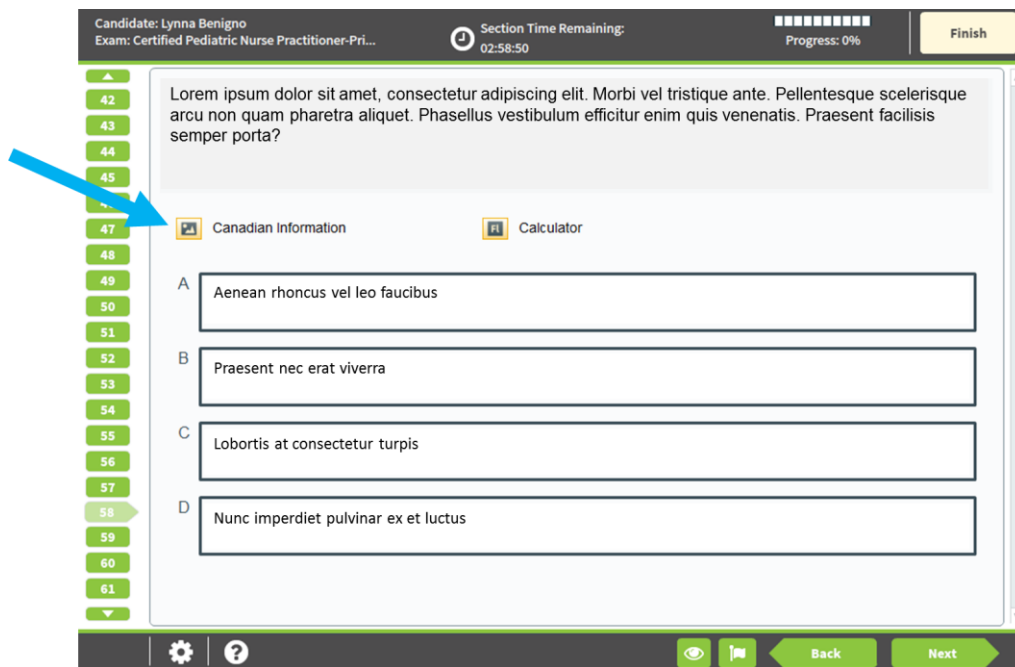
Candidate: Lynna Benigno
Exam: Certified Pediatric Nurse Practitioner-Pri...

Section Time Remaining:
02:58:50

Progress: 0%

Finish

42
43
44
45
46
47
48
49
50
51
52
53
54
55
56
57
58
59
60
61

Lorem ipsum dolor sit amet, consectetur adipiscing elit. Morbi vel tristique ante. Pellentesque scelerisque arcu non quam pharetra aliquet. Phasellus vestibulum efficitur enim quis venenatis. Praesent facilisis semper porta?

Canadian Information

Calculator

A Aenean rhoncus vel leo faucibus

B Praesent nec erat viverra

C Lobortis at consectetur turpis

D Nunc imperdiet pulvinar ex et luctus

Back

Next